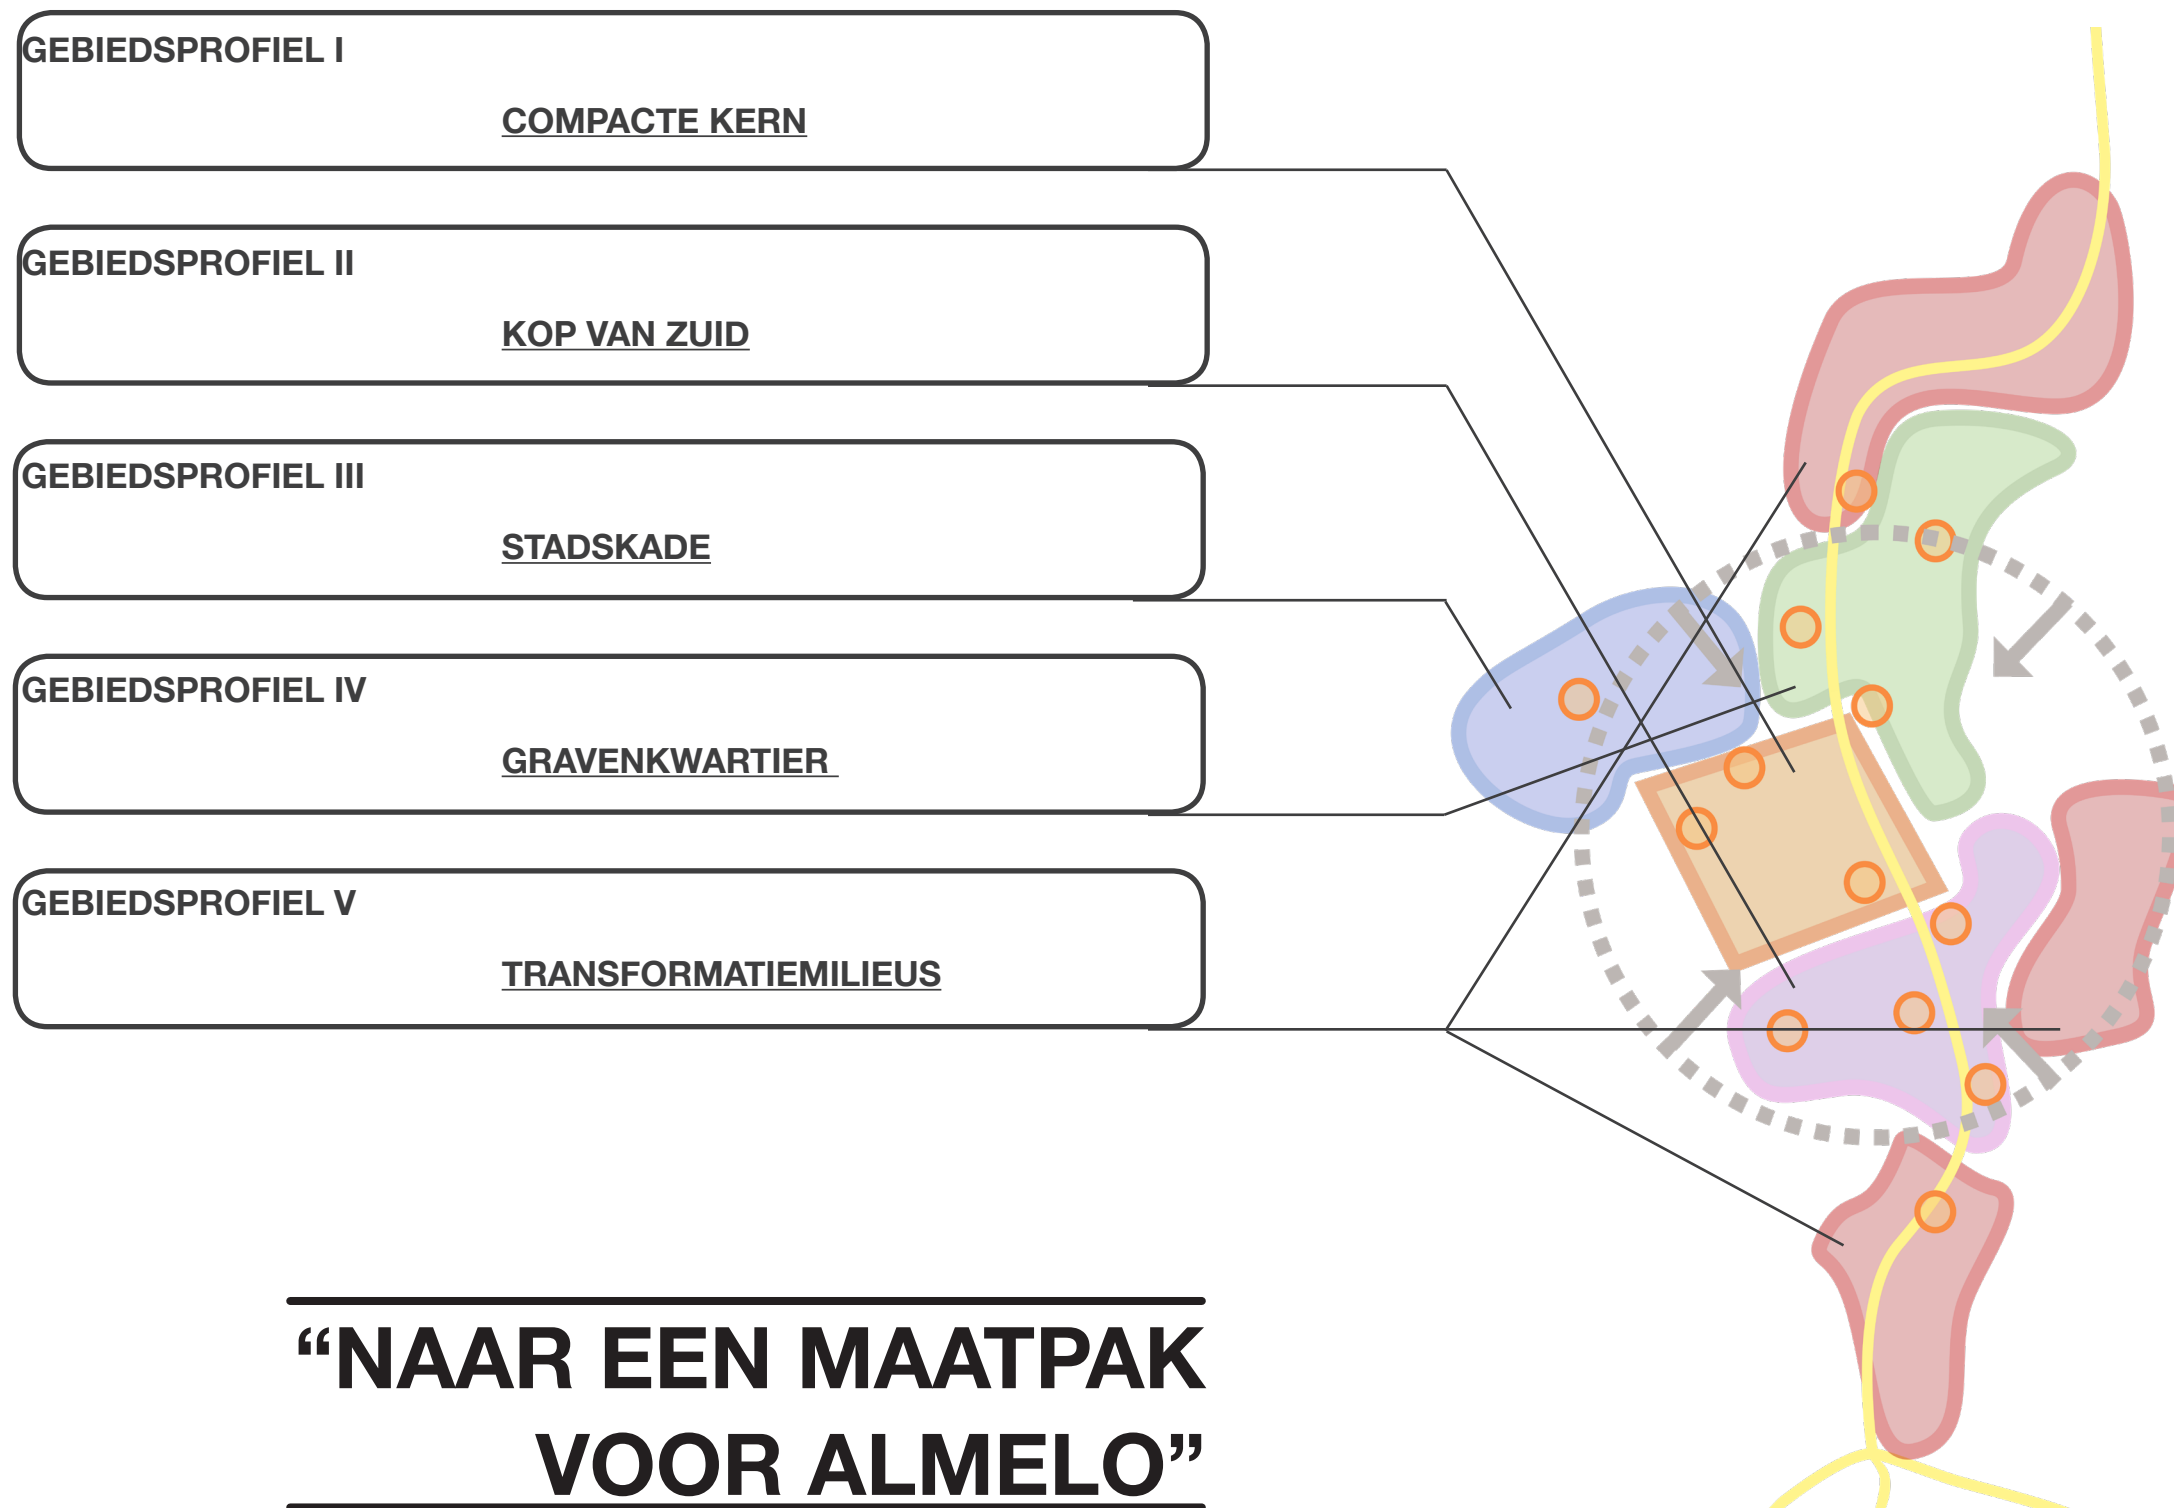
GEBIEDSPROFIEL I

COMPACTE KERN

GEBIEDSPROFIEL II

KOP VAN ZUID

GEBIEDSPROFIEL III

STADSKADE

GEBIEDSPROFIEL IV

GRAVENKWARTIER

GEBIEDSPROFIEL V

TRANSFORMATIEMILIEUS

“NAAR EEN MAATPAK VOOR ALMELO”